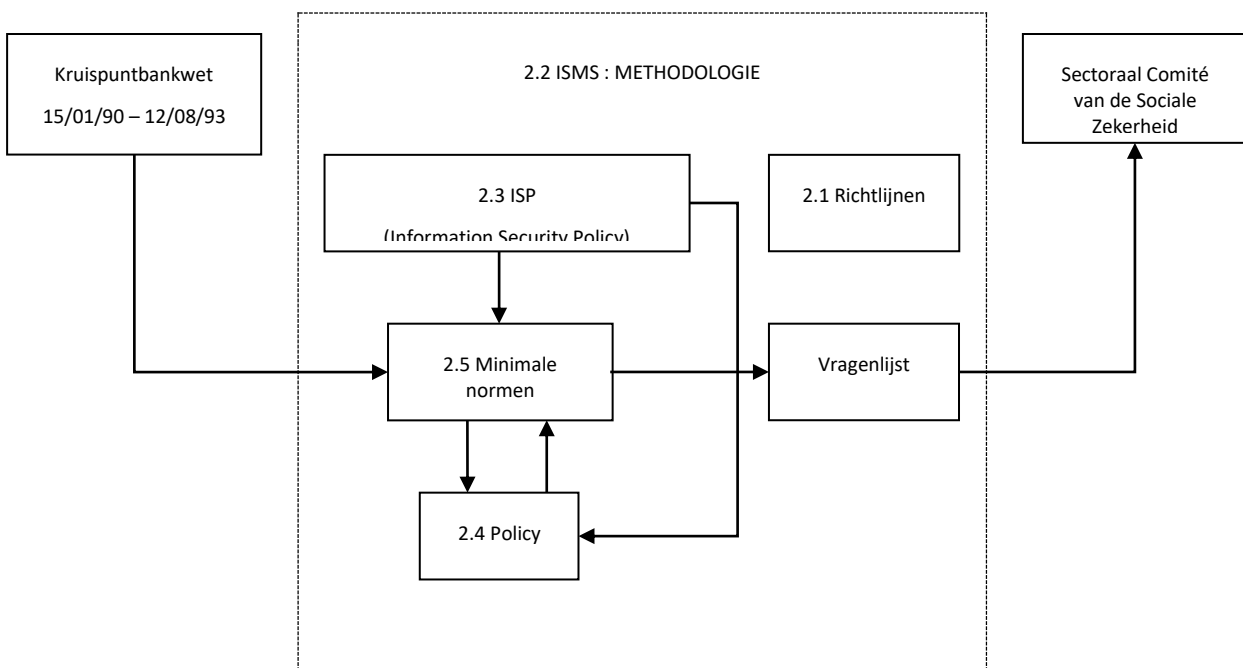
Kruispuntbankwet

15/01/90 – 12/08/93

2.2 ISMS : METHODOLOGIE

Sectoraal Comité van de Sociale Zekerheid

2.3 ISP

(Information Security Policy)

2.1 Richtlijnen

2.5 Minimale normen

Vragenlijst

2.4 Policy